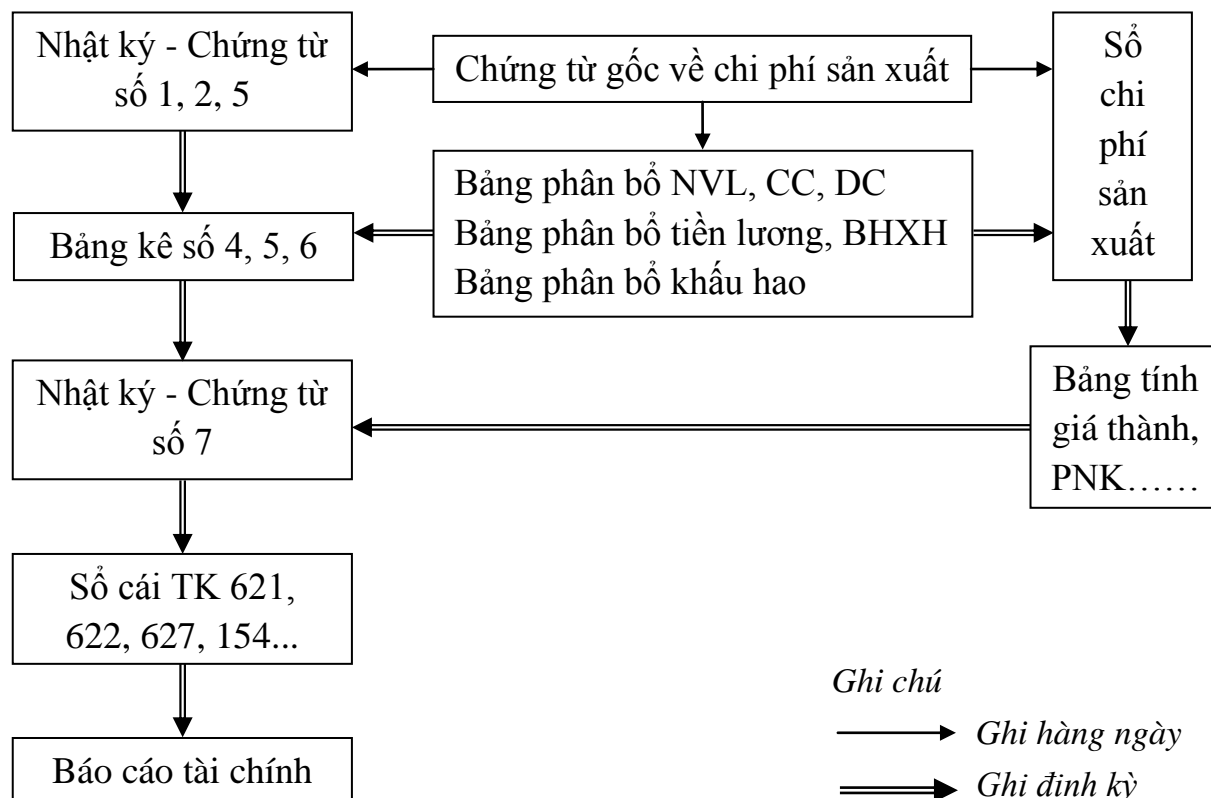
Nhật ký - Chứng từ số 1, 2, 5

Chứng từ gốc về chi phí sản xuất

Sổ chi phí sản xuất

Bảng phân bổ NVL, CC, DC
Bảng phân bổ tiền lương, BHXH
Bảng phân bổ khấu hao

Bảng kê số 4, 5, 6

Nhật ký - Chứng từ số 7

Bảng tính giá thành, PNK……

Sổ cái TK 621, 622, 627, 154...

Báo cáo tài chính

Ghi chú

Ghi hàng ngày

Ghi định kỳ